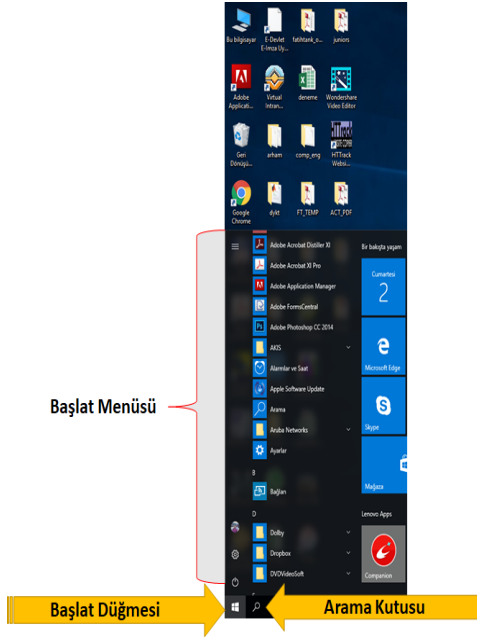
Bu bilgisayar
E-Devlet E-İmza Uy...
fatihtank_o...
juniors

Adobe Applicati...
Virtual Intran...
deneme
Wondershare Video Editor

Geri Dönüşü...
arham
comp_eng
HTTrack Websi...

Google Chrome
dykt
FT_TEMP
ACT_PDF

Adobe Acrobat Distiller XI
Adobe Acrobat XI Pro
Adobe Application Manager
Adobe FormsCentral
Adobe Photoshop CC 2014
AKIS
Alarmlar ve Saat
Apple Software Update
Arama
Aruba Networks
Ayarlar
B
Bağlan
D
Dolby
Dropbox
DVDVideoSoft

Bir bakışta yaşam
Cumartesi
2
Microsoft Edge
Skype
Mağaza
Lenovo Apps
Companion

Başlat Menüsü
Başlat Düğmesi
Arama Kutusu